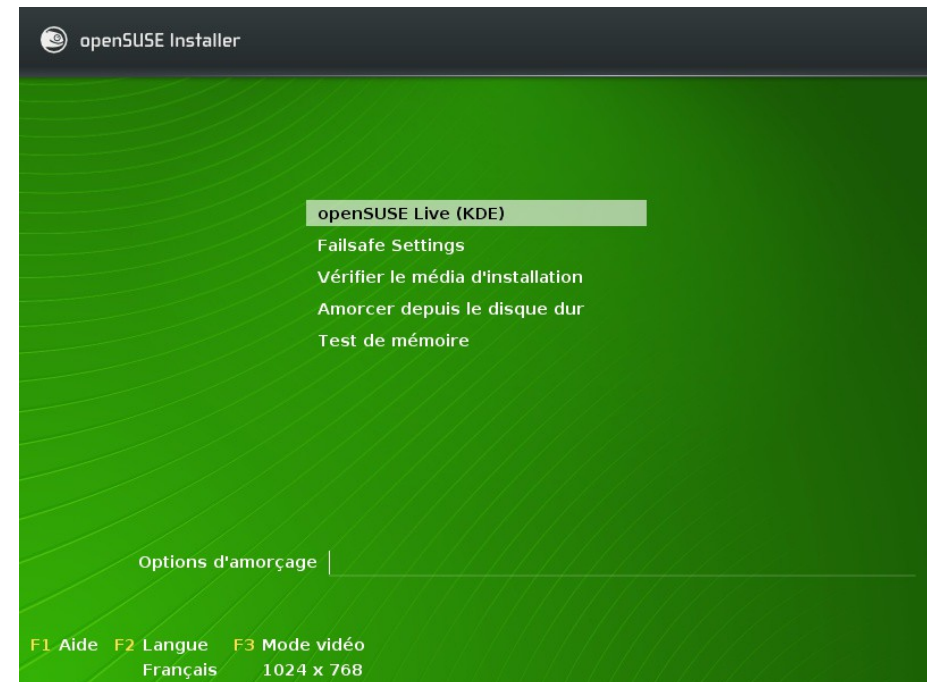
openSUSE Installer

openSUSE Live (KDE)
Failsafe Settings
Vérifier le média d'installation
Amorcer depuis le disque dur
Test de mémoire

Options d'amorçage

F1 Aide F2 Langue F3 Mode vidéo
Français 1024 x 768